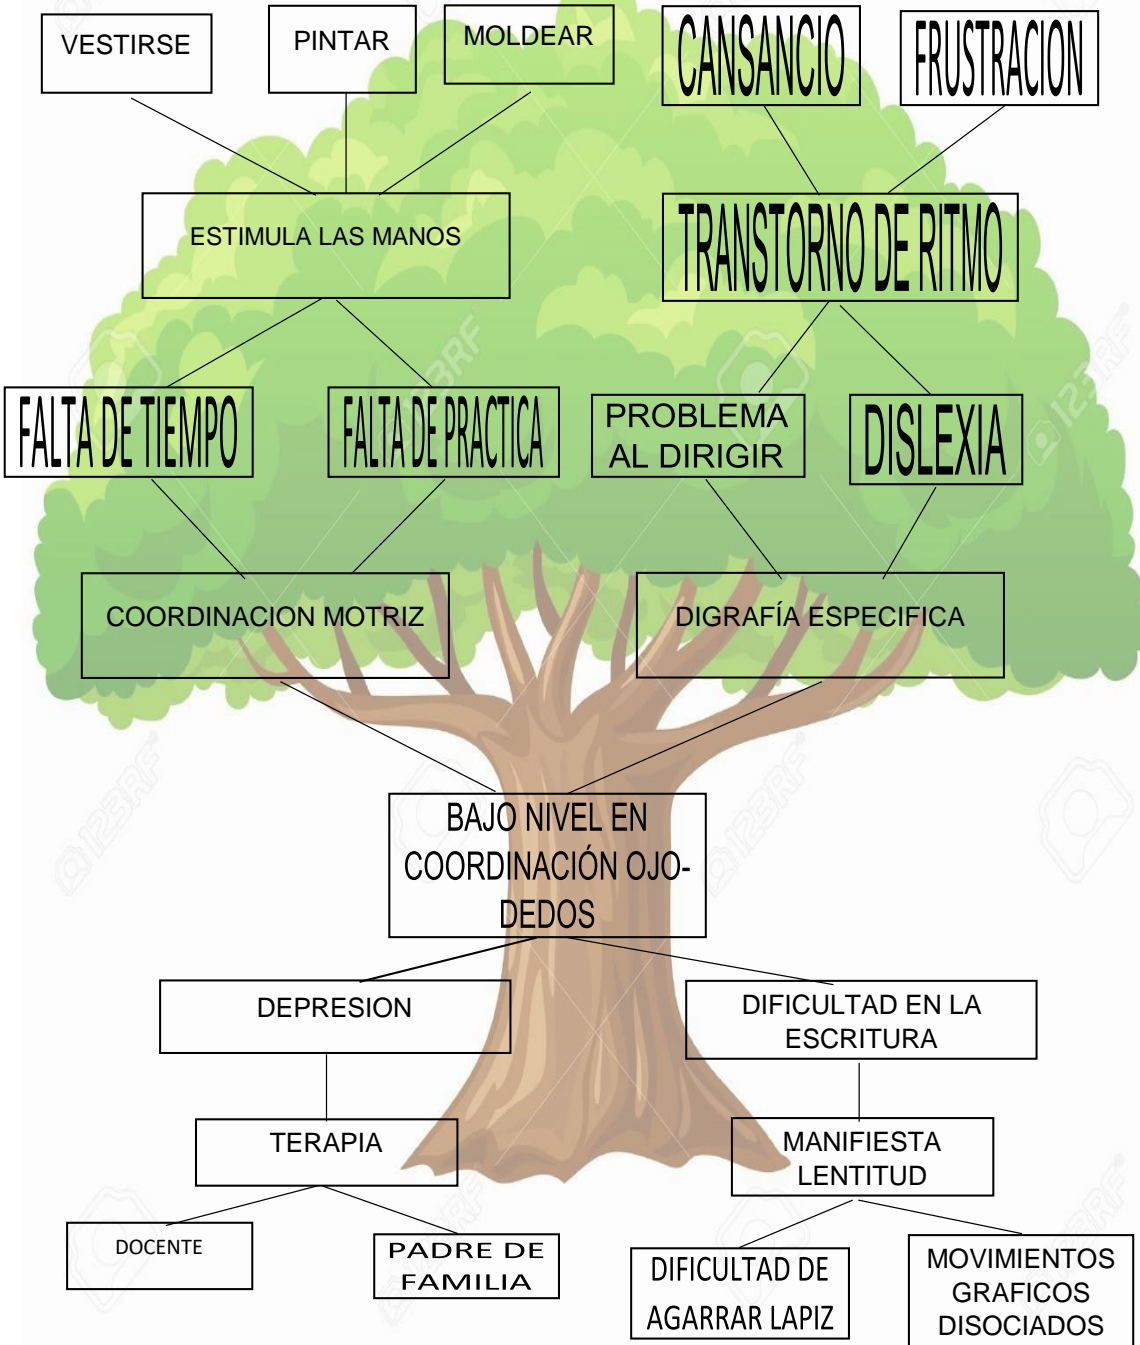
VESTIRSE

PINTAR

MOLDEAR

CANSANCIO

FRUSTRACION

ESTIMULA LAS MANOS

TRANSTORNO DE RITMO

FALTA DE TIEMPO

FALTA DE PRACTICA

PROBLEMA AL DIRIGIR

DISLEXIA

COORDINACION MOTRIZ

DIGRAFÍA ESPECIFICA

BAJO NIVEL EN COORDINACIÓN OJO-DEDOS

DEPRESION

DIFICULTAD EN LA ESCRITURA

TERAPIA

MANIFIESTA LENTITUD

DOCENTE

PADRE DE FAMILIA

DIFICULTAD DE AGARRAR LAPIZ

MOVIMIENTOS GRAFICOS DISOCIADOS